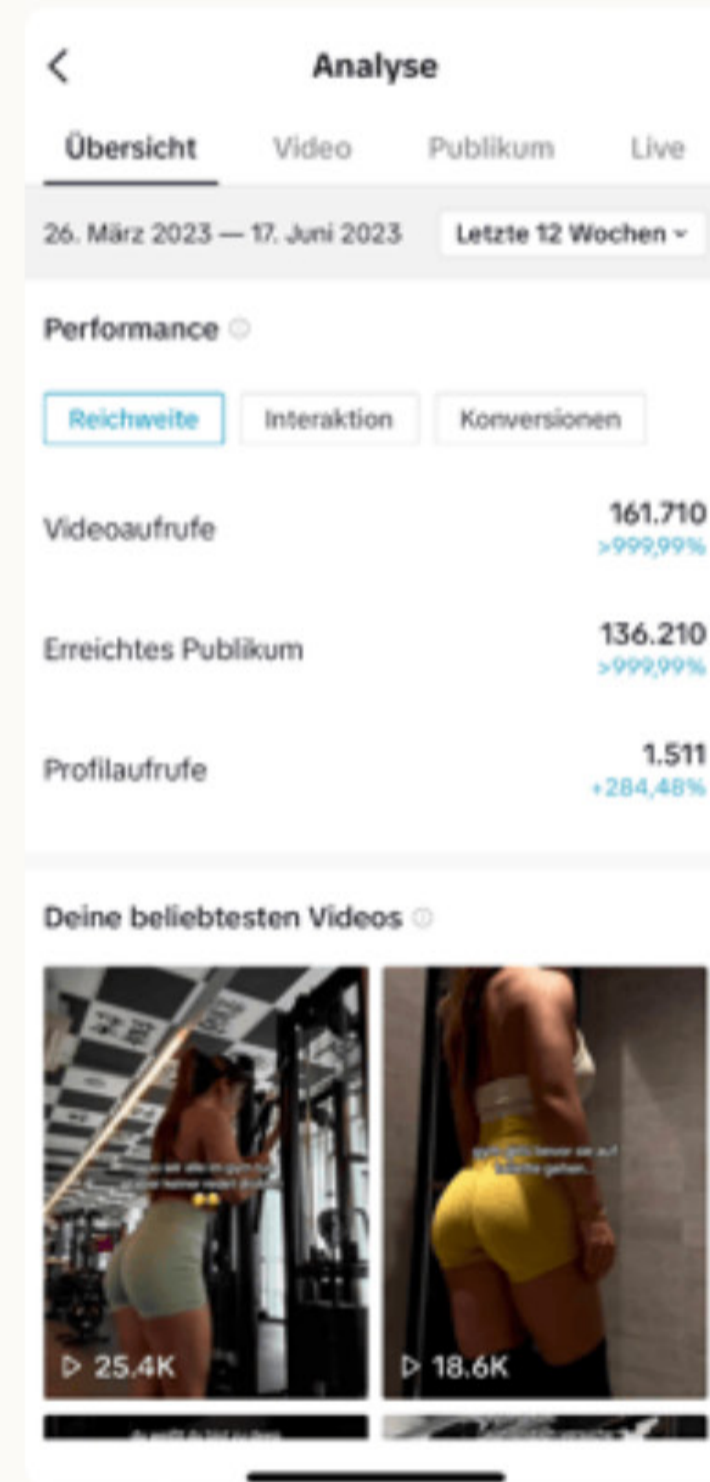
Analyse

Übersicht Video Publikum Live

26. März 2023 — 17. Juni 2023 Letzte 12 Wochen

Performance

Reichweite Interaktion Konversionen

Videoaufrufe 161.710 >999,99%

Erreichtes Publikum 136.210 >999,99%

Profilaufrufe 1.511 +284,48%

Deine beliebtesten Videos

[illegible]

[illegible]

▷ 25.4K

▷ 18.6K

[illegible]